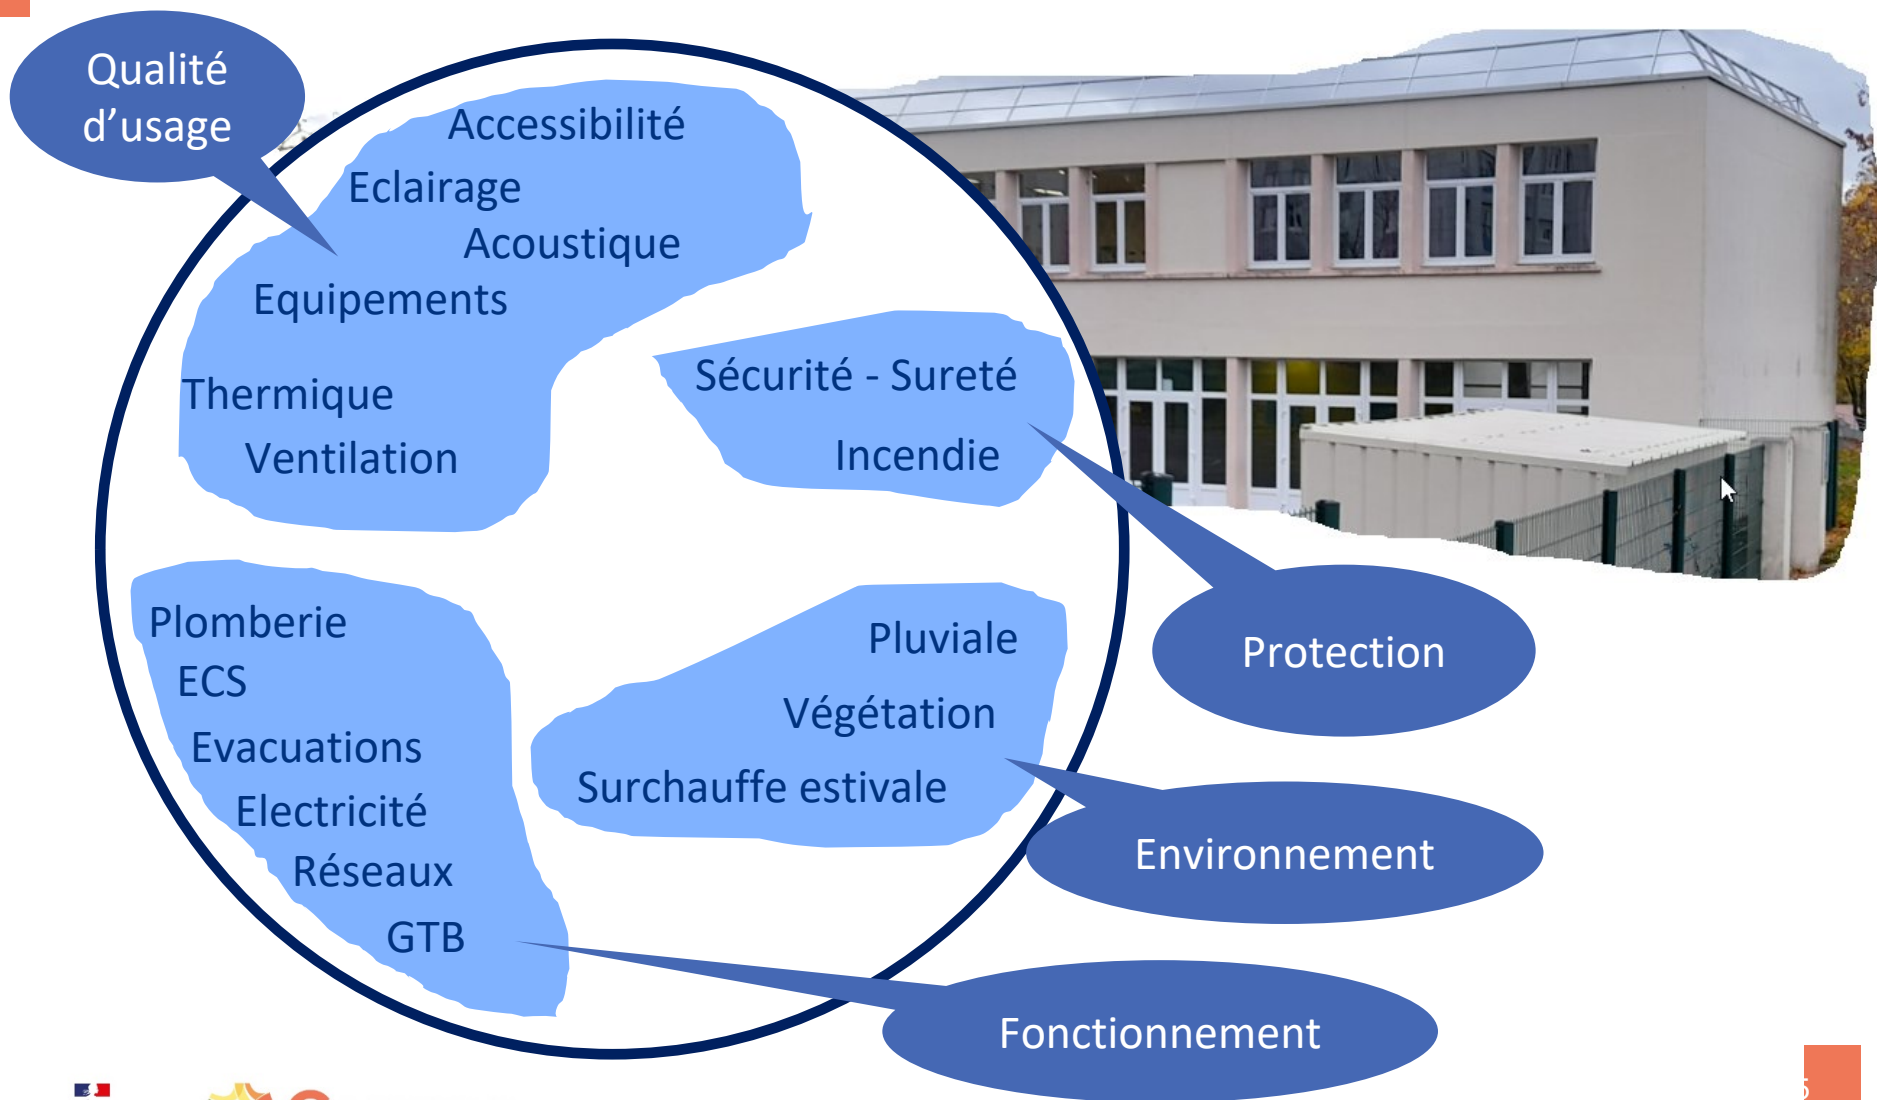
Qualité d’usage

Accessibilité
Eclairage
Acoustique
Equipements
Thermique
Ventilation

Sécurité - Sureté
Incendie

Protection

Plomberie
ECS
Evacuations
Electricité
Réseaux
GTB

Pluviale
Végétation
Surchauffe estivale

Environnement

Fonctionnement